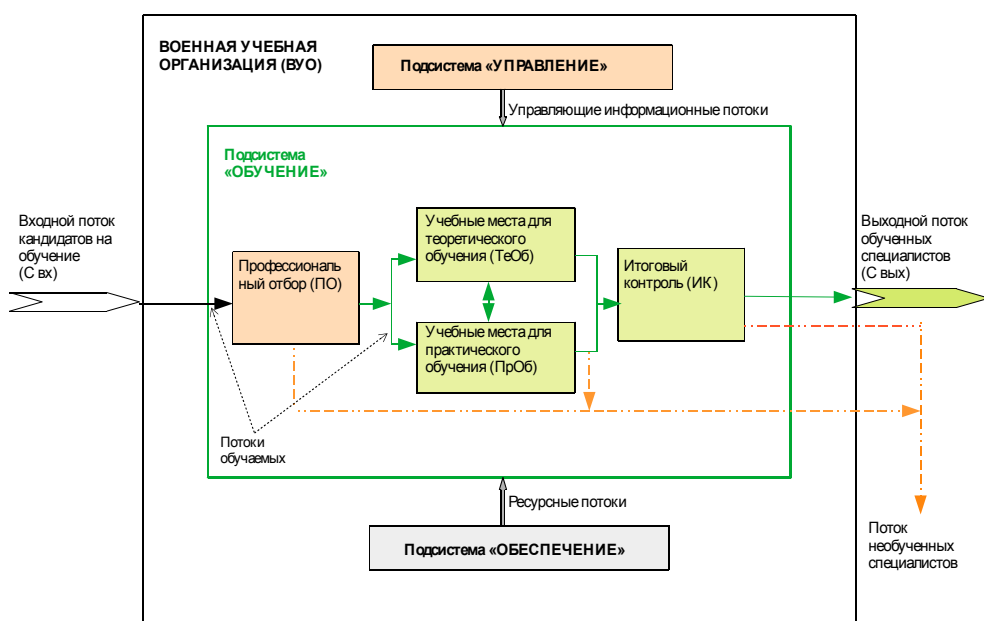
ВОЕННАЯ УЧЕБНАЯ ОРГАНИЗАЦИЯ (ВУО)

Подсистема «УПРАВЛЕНИЕ»

Управляющие информационные потоки

Подсистема «ОБУЧЕНИЕ»

Входной поток кандидатов на обучение (С вх)

Профессиональный отбор (ПО)

Учебные места для теоретического обучения (ТеОб)

Учебные места для практического обучения (ПрОб)

Итоговый контроль (ИК)

Выходной поток обученных специалистов (С вых)

Потоки обучаемых

Ресурсные потоки

Подсистема «ОБЕСПЕЧЕНИЕ»

Поток необученных специалистов